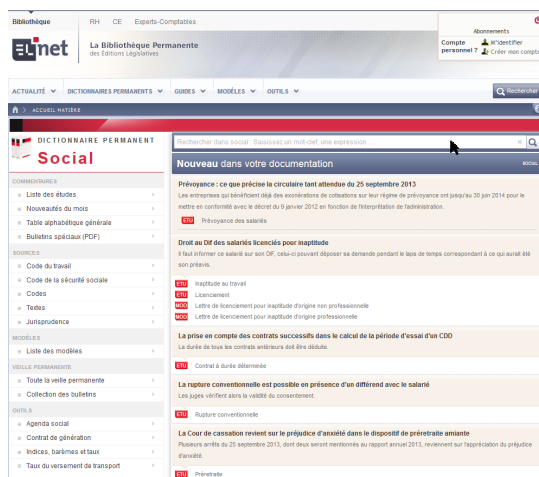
Bibliothèque RH CE Experts-Comptables

EL net La Bibliothèque Permanente des Éditions Législatives

Abonnements
Compte personnel ? S'identifier
Créer mon compte

ACTUALITÉ DICTIONNAIRES PERMANENTS GUIDES MODÈLES OUTILS Rechercher

ACCUEIL MATIÈRE

DICTIONNAIRE PERMANENT
Social

COMMENTAIRES
Liste des études
Nouveautés du mois
Table alphabétique générale
Bulletins spéciaux (PDF)

SOURCES
Code du travail
Code de la sécurité sociale
Codes
Textes
Jurisprudence

MODÈLES
Liste des modèles

VEILLE PERMANENTE
Toute la veille permanente
Collection des bulletins

OUTILS
Agenda social
Contrat de génération
Indices, barèmes et taux
Taux du versement de transport

Rechercher dans social : Saisissez un mot-clef, une expression

Nouveau dans votre documentation SOCIAL

Prévoyance : ce que précise la circulaire tant attendue du 25 septembre 2013
Les entreprises qui bénéficient déjà des exonérations de cotisations sur leur régime de prévoyance ont jusqu'au 30 juin 2014 pour le mettre en conformité avec le décret du 9 janvier 2012 en fonction de l'interprétation de l'administration.
ETU Prévoyance des salariés

Droit au DIF des salariés licenciés pour inaptitude
Il faut informer ce salarié sur son DIF, celui-ci pouvant déposer sa demande pendant le laps de temps correspondant à ce qui aurait été son préavis.
ETU Inaptitude au travail
ETU Licenciement
MOD Lettre de licenciement pour inaptitude d'origine non professionnelle
MOD Lettre de licenciement pour inaptitude d'origine professionnelle

La prise en compte des contrats successifs dans le calcul de la période d'essai d'un CDD
La durée de tous les contrats antérieurs doit être déduite.
ETU Contrat à durée déterminée

La rupture conventionnelle est possible en présence d'un différend avec le salarié
Les juges vérifient alors la validité du consentement.
ETU Rupture conventionnelle

La Cour de cassation revient sur le préjudice d'anxiété dans le dispositif de préretraite amiante
Plusieurs arrêts du 25 septembre 2013, dont deux seront mentionnés au rapport annuel 2013, reviennent sur l'appréciation du préjudice d'anxiété.
ETU Préretraite